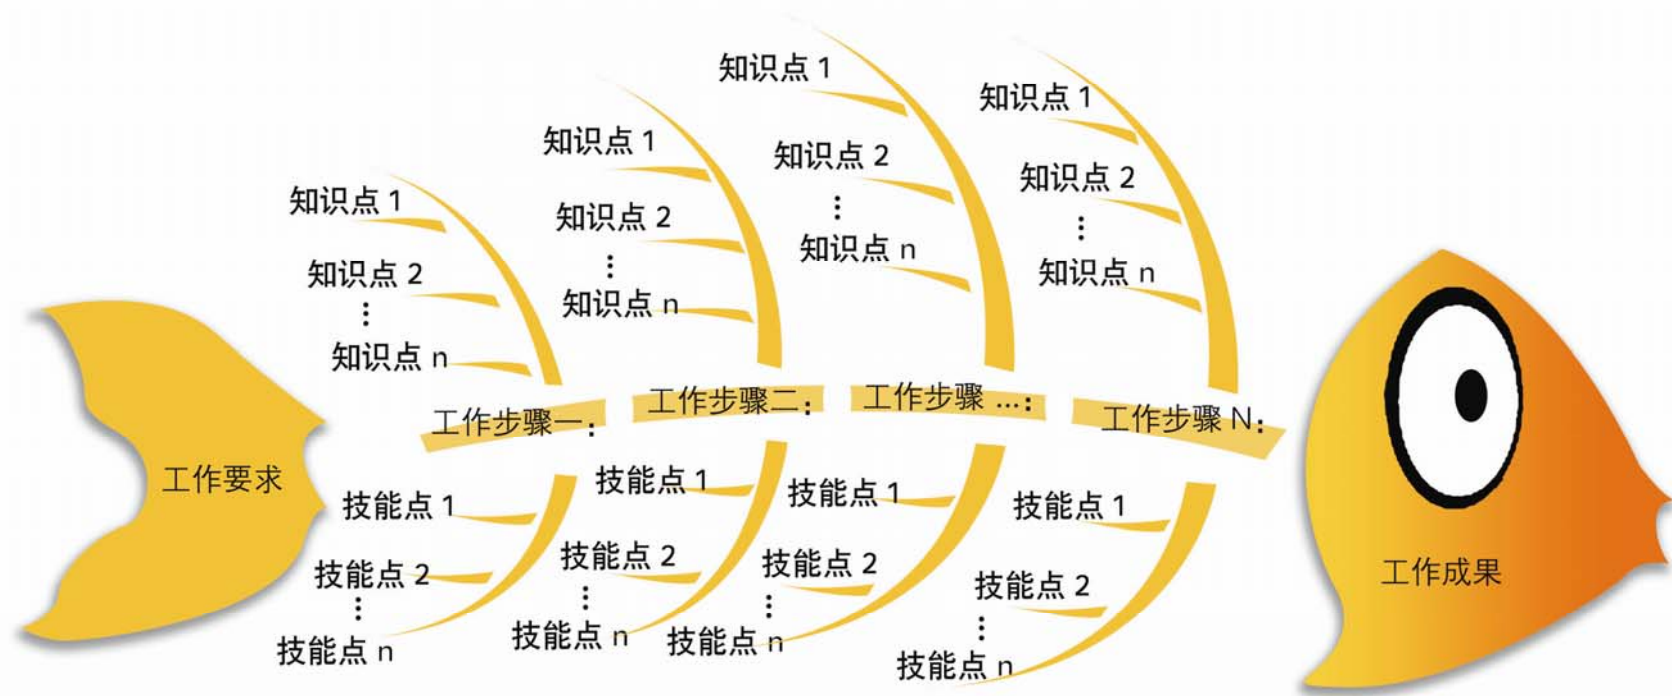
知识点 1
知识点 2
⋮
知识点 n

知识点 1
知识点 2
⋮
知识点 n

知识点 1
知识点 2
⋮
知识点 n

知识点 1
知识点 2
⋮
知识点 n

工作要求

工作步骤一：
工作步骤二：
工作步骤 …：
工作步骤 N：

技能点 1
技能点 2
⋮
技能点 n

技能点 1
技能点 2
⋮
技能点 n

技能点 1
技能点 2
⋮
技能点 n

技能点 1
技能点 2
⋮
技能点 n

工作成果